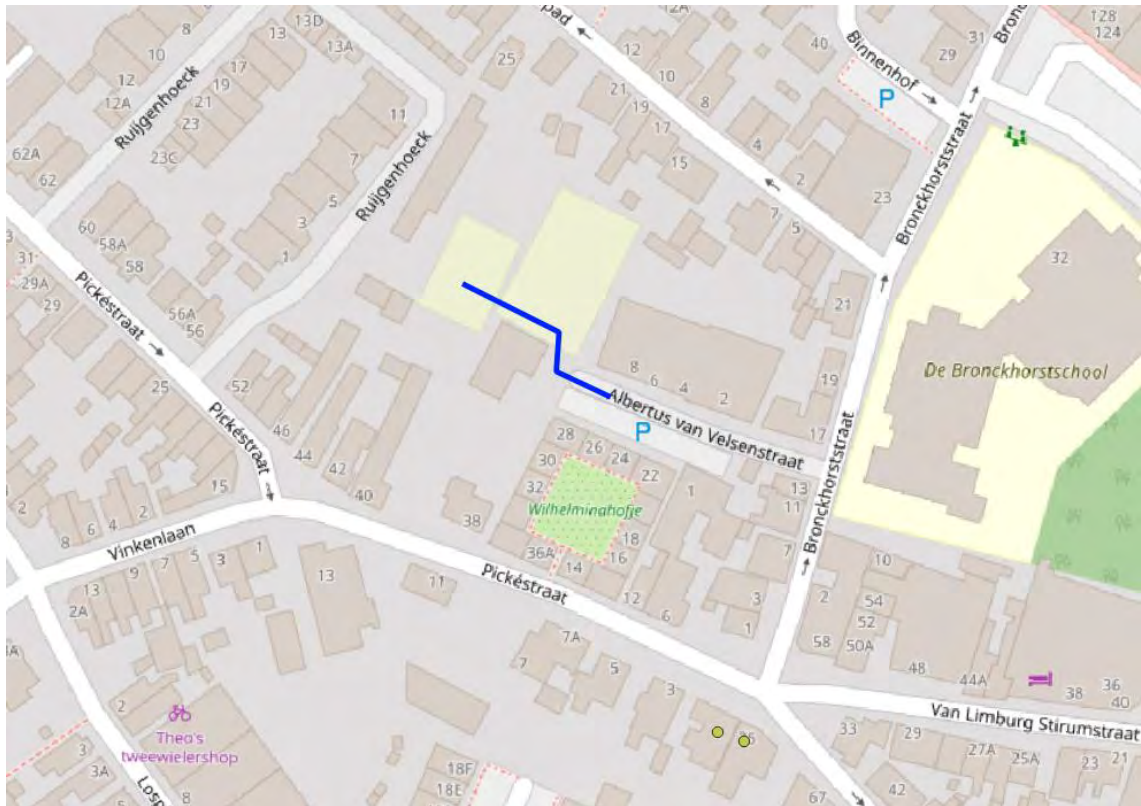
13D
8
13
13A
10
12
12A
17
19
21
23
23C
Ruijgenhoeck
11
7
5
3
1
Ruijgenhoeck
62A
62
60
58A
58
56A
56
31
29A
29
Pickéstraat
25
52
Pickéstraat
46
44
42
40
38
15
2
8
6
4
2
Vinkenlaan
9
7
5
3
1
13
2A
13
11
Pickéstraat
2
Theo's tweewielershop
3A
8
Losp
18F
18E
pad
25
12
10
8
21
19
17
15
4
2
7
5
23
21
40
Binnenhof
P
29
31
128
124
Bronckhorststraat
Bronc
32
De Bronckhorstschool
8
6
4
2
19
17
Albertus van Velsenstraat
P
28
26
24
22
30
32
Wilhelminahofje
18
36A
16
14
12
6
1
13
11
7
3
1
Bronckhorststraat
10
2
54
52
58
50A
48
44A
38
36
40
Van Limburg Stirumstraat
33
29
27A
25A
23
21
7A
7
3
26
42
67